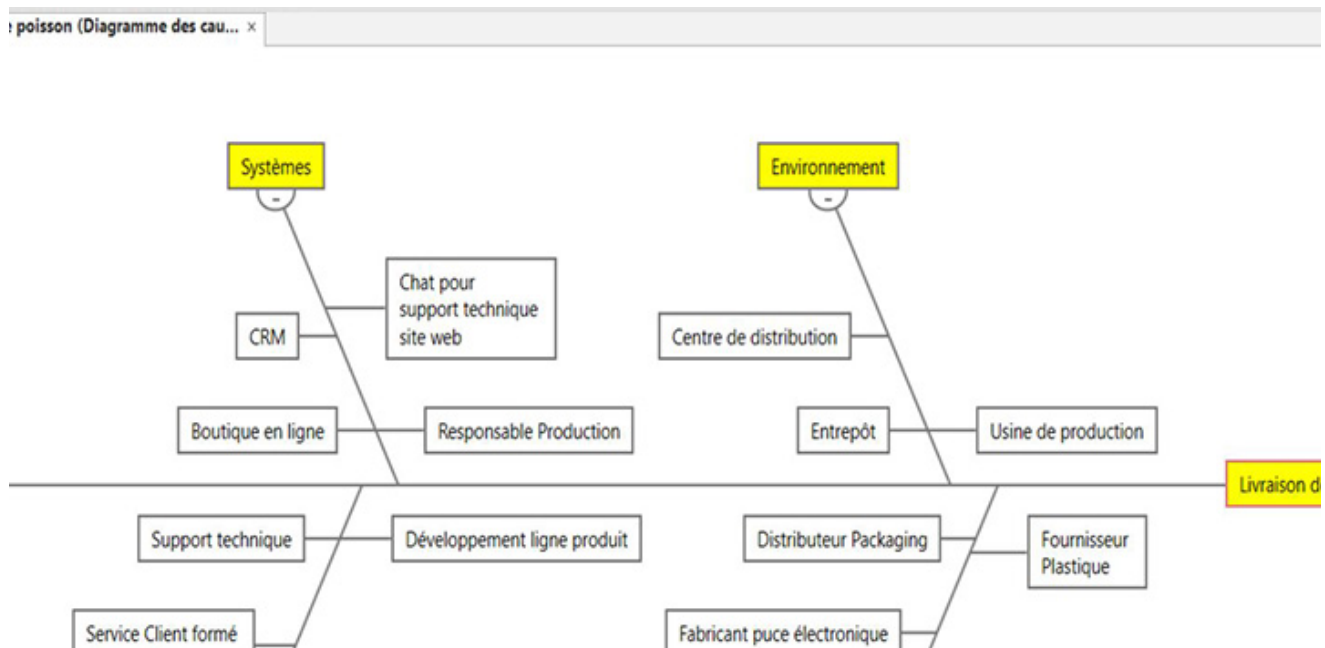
e poisson (Diagramme des cau... ×

Systèmes
-

Environnement
-

Chat pour support technique site web

CRM

Centre de distribution

Boutique en ligne

Responsable Production

Entrepôt

Usine de production

Livraison d

Support technique

Développement ligne produit

Distributeur Packaging

Fournisseur Plastique

Service Client formé

Fabricant puce électronique